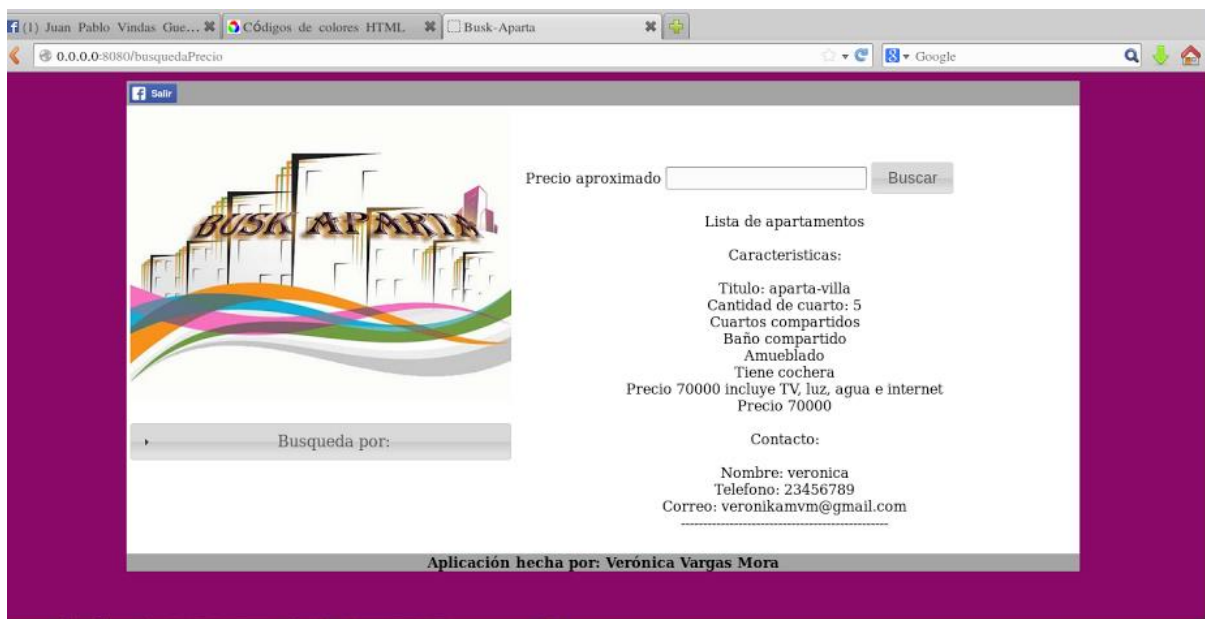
(1) Juan Pablo Vindas Gue... Códigos de colores HTML Busk-Aparta

0.0.0.0:8080/busquedaPrecio

Google

Salir

BUSK APARTA

Busqueda por:

Precio aproximado Buscar

Lista de apartamentos

Caracteristicas:

Titulo: aparta-villa
Cantidad de cuarto: 5
Cuartos compartidos
Baño compartido
Amueblado
Tiene cochera
Precio 70000 incluye TV, luz, agua e internet
Precio 70000

Contacto:

Nombre: veronica
Telefono: 23456789
Correo: veronikamvm@gmail.com
------------------------------------------------

Aplicación hecha por: Verónica Vargas Mora